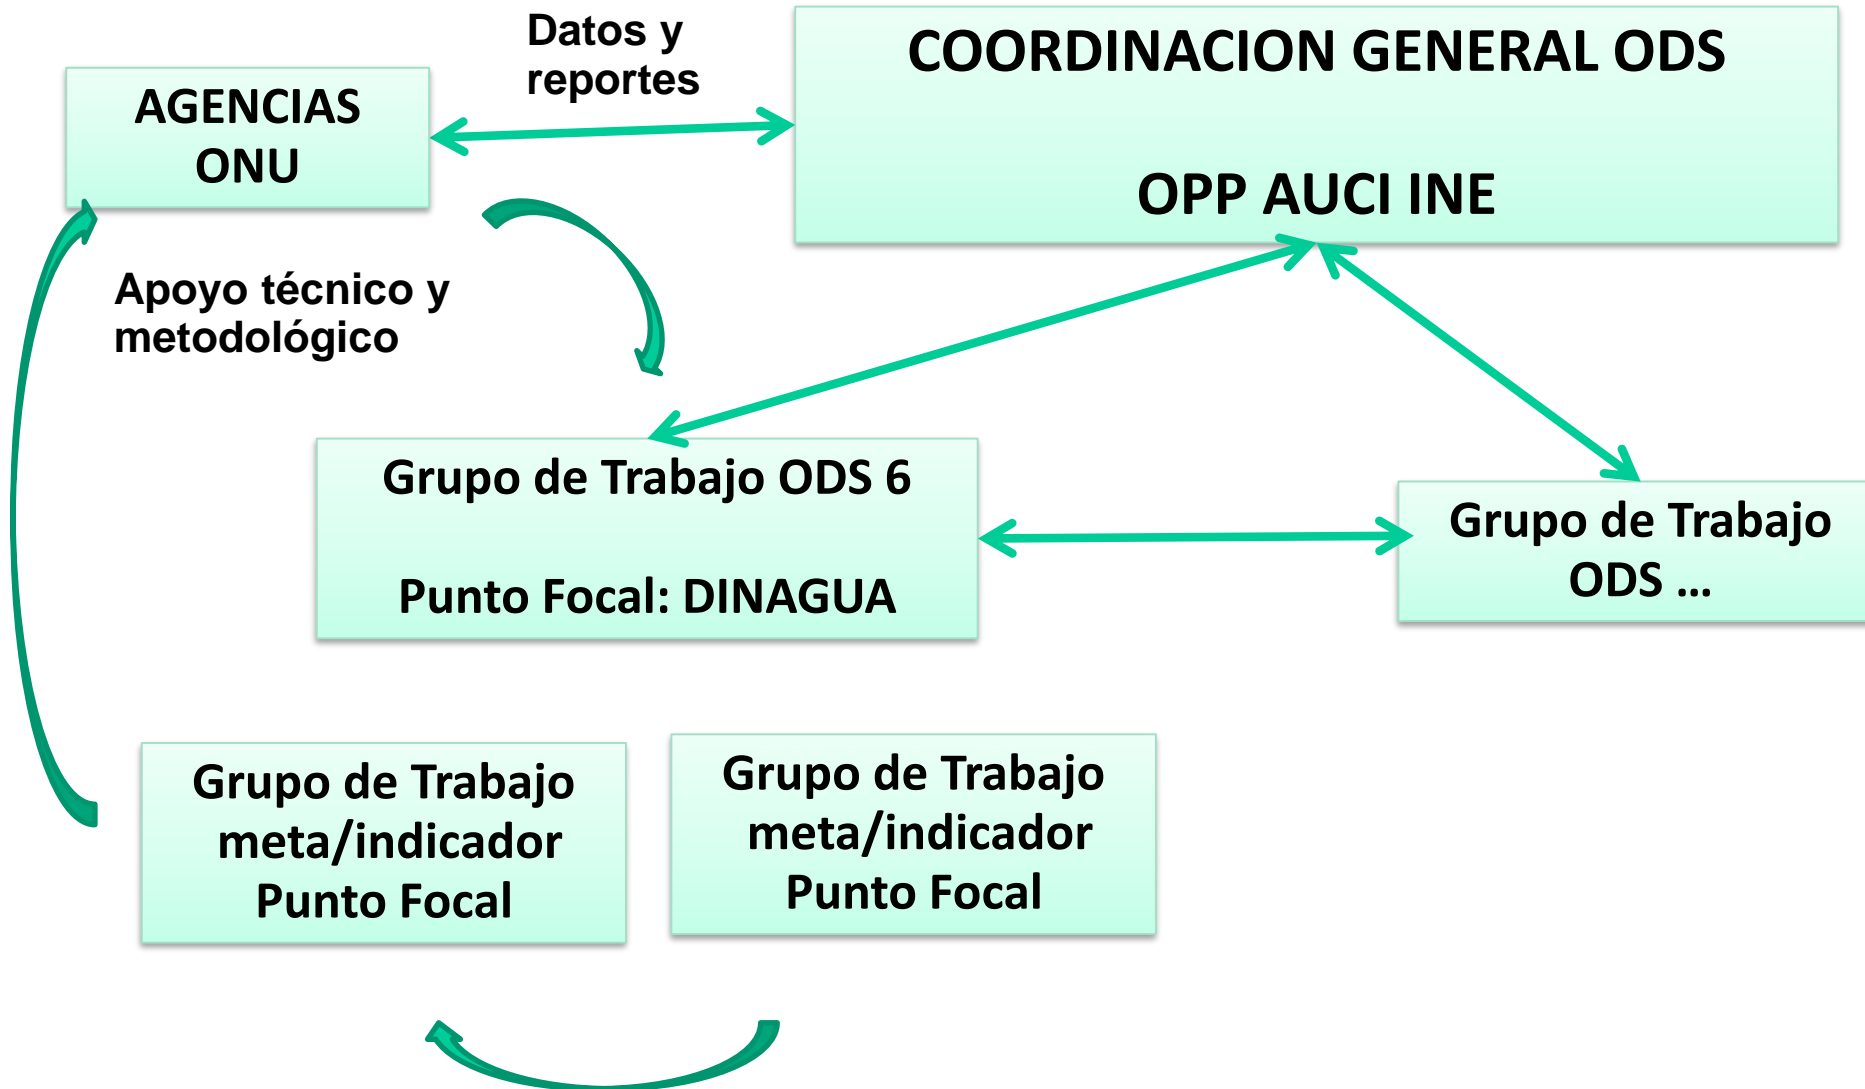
AGENCIAS ONU

Datos y reportes

COORDINACION GENERAL ODS

OPP AUCI INE

Apoyo técnico y metodológico

Grupo de Trabajo ODS 6

Punto Focal: DINAGUA

Grupo de Trabajo ODS ...

Grupo de Trabajo meta/indicador Punto Focal

Grupo de Trabajo meta/indicador Punto Focal